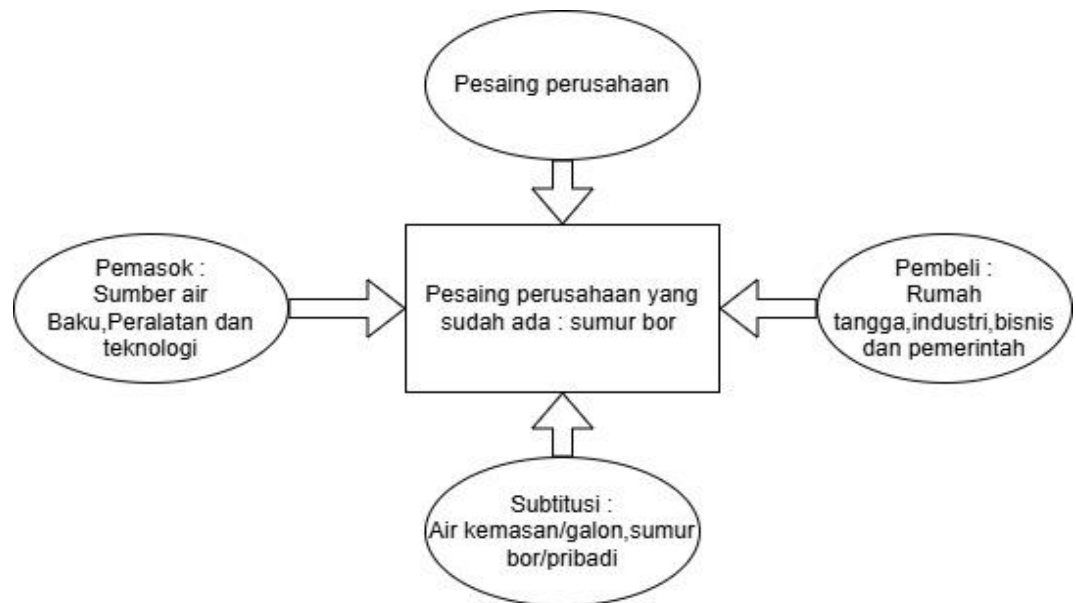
Pesaing perusahaan

Pemasok :
Sumber air
Baku,Peralatan dan
teknologi

Pesaing perusahaan yang
sudah ada : sumur bor

Pembeli :
Rumah
tangga,industri,bisnis
dan pemerintah

Subtitusi :
Air kemasan/galon,sumur
bor/pribadi